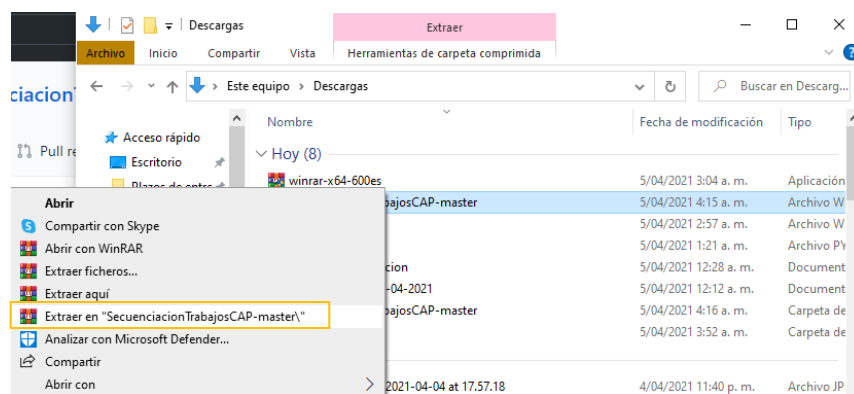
Descargas

Extraer

Archivo Inicio Compartir Vista Herramientas de carpeta comprimida

Este equipo > Descargas

Buscar en Descarg...

ciacion

Pull re

Acceso rápido

Escritorio

Plazos de entre

Nombre

Fecha de modificación

Tipo

Hoy (8)

winrar-x64-600es 5/04/2021 3:04 a. m. Aplicación

bajosCAP-master 5/04/2021 4:15 a. m. Archivo W

5/04/2021 2:57 a. m. Archivo W

5/04/2021 1:21 a. m. Archivo PY

cion 5/04/2021 12:28 a. m. Document

-04-2021 5/04/2021 12:12 a. m. Document

bajosCAP-master 5/04/2021 4:16 a. m. Carpeta de

5/04/2021 3:52 a. m. Carpeta de

2021-04-04 at 17.57.18 4/04/2021 11:40 p. m. Archivo JP

Abrir

Compartir con Skype

Abrir con WinRAR

Extraer ficheros...

Extraer aquí

Extraer en "SecuenciacionTrabajosCAP-master\"

Analizar con Microsoft Defender...

Compartir

Abrir con